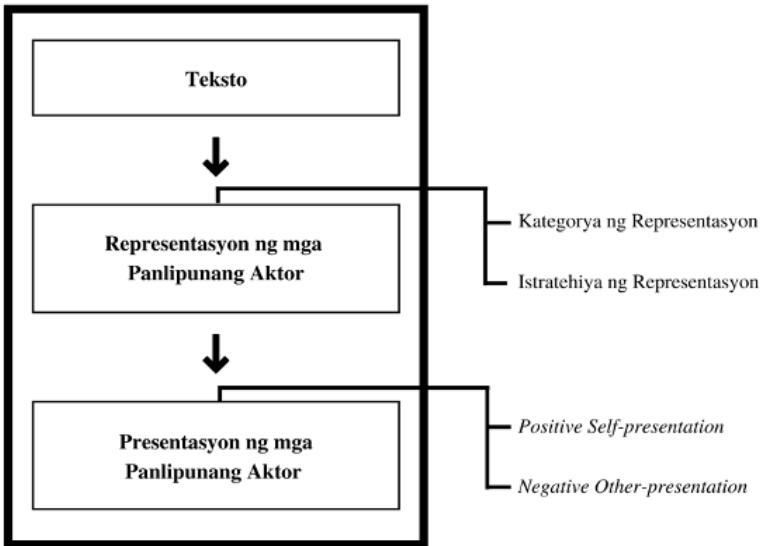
Teksto

Representasyon ng mga Panlipunang Aktor

Kategorya ng Representasyon

Istratehiya ng Representasyon

Presentasyon ng mga Panlipunang Aktor

Positive Self-presentation

Negative Other-presentation